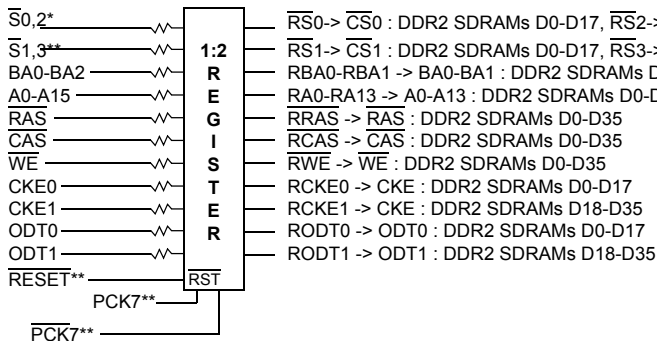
$\overline{S}$0,2*
$\overline{S}$1,3**
BA0-BA2
A0-A15
$\overline{RAS}$
$\overline{CAS}$
$\overline{WE}$
CKE0
CKE1
ODT0
ODT1
$\overline{RESET}$**

1:2
R
E
G
I
S
T
E
R
$\overline{RST}$

PCK7**
$\overline{PCK7}$**

$\overline{RS}$0-> $\overline{CS}$0 : DDR2 SDRAMs D0-D17, $\overline{RS}$2-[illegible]
$\overline{RS}$1-> $\overline{CS}$1 : DDR2 SDRAMs D0-D17, $\overline{RS}$3-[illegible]
RBA0-RBA1 -> BA0-BA1 : DDR2 SDRAMs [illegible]
RA0-RA13 -> A0-A13 : DDR2 SDRAMs D0-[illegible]
$\overline{RRAS}$ -> $\overline{RAS}$ : DDR2 SDRAMs D0-D35
$\overline{RCAS}$ -> $\overline{CAS}$ : DDR2 SDRAMs D0-D35
$\overline{RWE}$ -> $\overline{WE}$ : DDR2 SDRAMs D0-D35
RCKE0 -> CKE : DDR2 SDRAMs D0-D17
RCKE1 -> CKE : DDR2 SDRAMs D18-D35
RODT0 -> ODT0 : DDR2 SDRAMs D0-D17
RODT1 -> ODT1 : DDR2 SDRAMs D18-D35